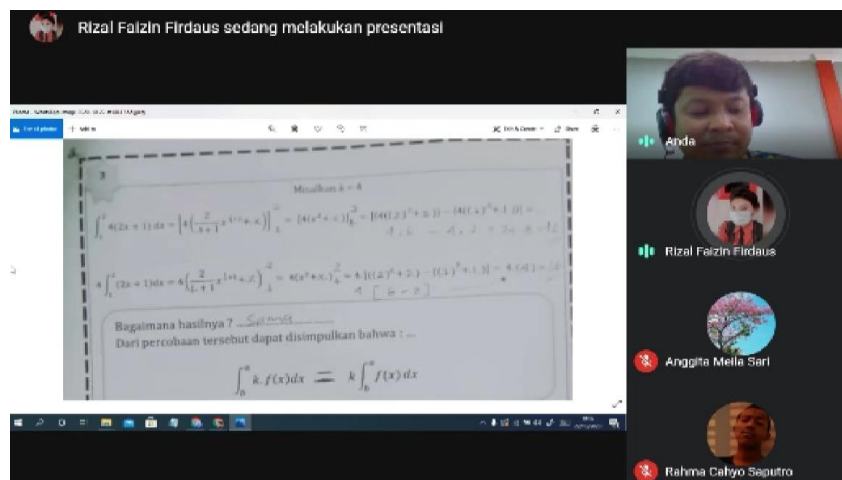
Rizal Faizin Firdaus sedang melakukan presentasi

Anda

Rizal Faizin Firdaus

Anggita Melia Sari

Rahma Cahyo Saputro

3

Misalkan k = 4

$\int_1^2 4(2x+1)\,dx = \left[4\left(\frac{2}{1+1}x^{1+1}+x\right)\right]_1^2 = [4(x^2+x)]_1^2 =$ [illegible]

$4\int_1^2 (2x+1)\,dx = 4\left[\frac{2}{1+1}x^{1+1}+x\right]_1^2 = 4(x^2+x)_1^2 =$ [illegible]

Bagaimana hasilnya ? Sama

Dari percobaan tersebut dapat disimpulkan bahwa : ...

$\int_b^a k.f(x)dx = k\int_b^a f(x)dx$